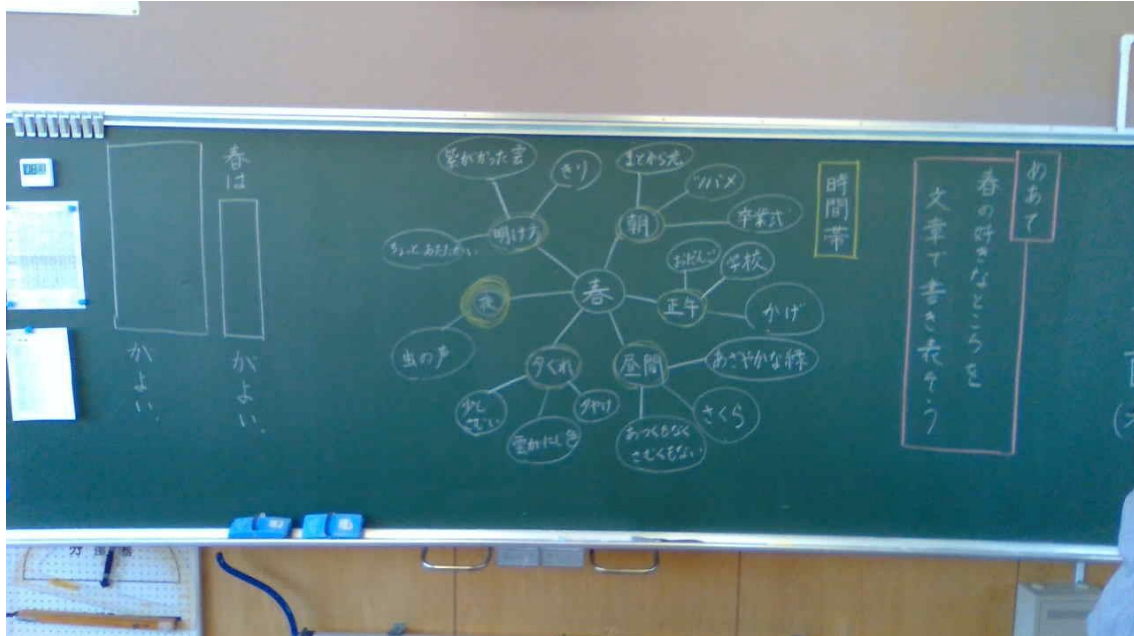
めあて

春の好きなところを文章で書き表そう

時間帯

春

明け方
紫がかった雲
きり
ちょっとあたたかい

朝
まとから光
ツバメ
卒業式

正午
おだんご
学校
かげ

昼間
あざやかな緑
さくら
あつくもなく さむくもない

夕ぐれ
夕やけ
少し寒い
雲が赤い色

夜
虫の声

春は

がよい。

かよい。